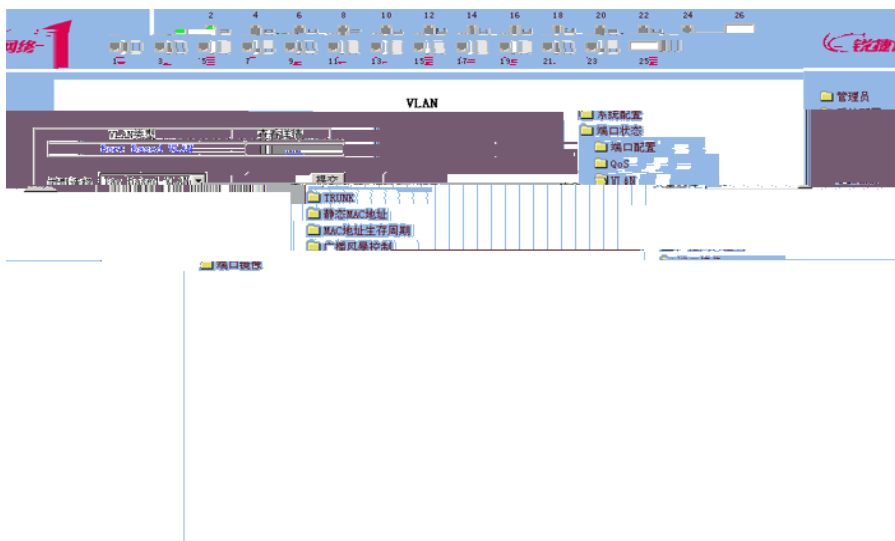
网络

2 4 6 8 10 12 14 16 18 20 22 24 26

1 3 5 7 9 11 13 15 17 19 21 23 25

锐捷

VLAN

管理员

VLAN类型

系统配置

端口状态

端口配置

QoS

VLAN

提交

TRUNK

静态MAC地址

MAC地址生存周期

广播风暴控制

端口镜像